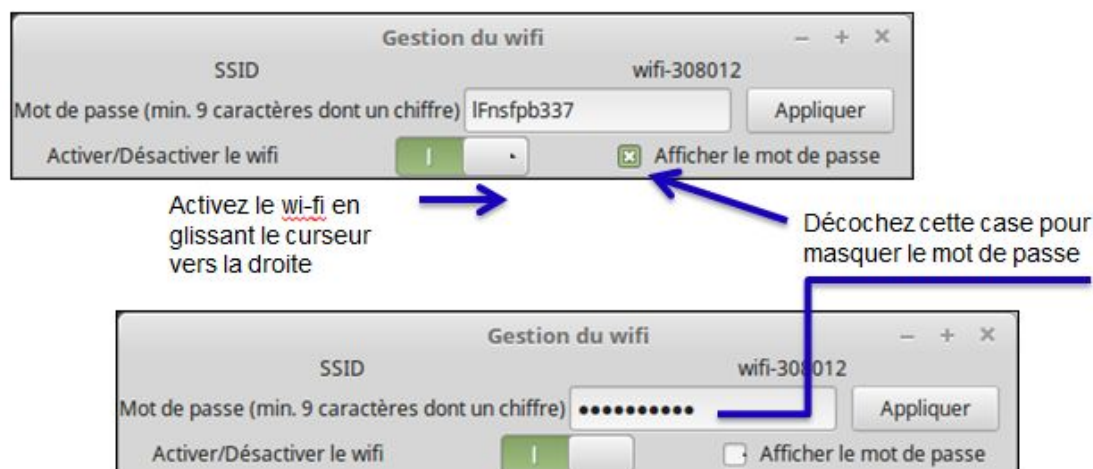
Gestion du wifi

– + ×

SSID

wifi-308012

Mot de passe (min. 9 caractères dont un chiffre) lFnsfpb337

Appliquer

Activer/Désactiver le wifi

Afficher le mot de passe

Activez le wi-fi en glissant le curseur vers la droite

Décochez cette case pour masquer le mot de passe

Gestion du wifi

– + ×

SSID

wifi-308012

Mot de passe (min. 9 caractères dont un chiffre) ••••••••••

Appliquer

Activer/Désactiver le wifi

Afficher le mot de passe